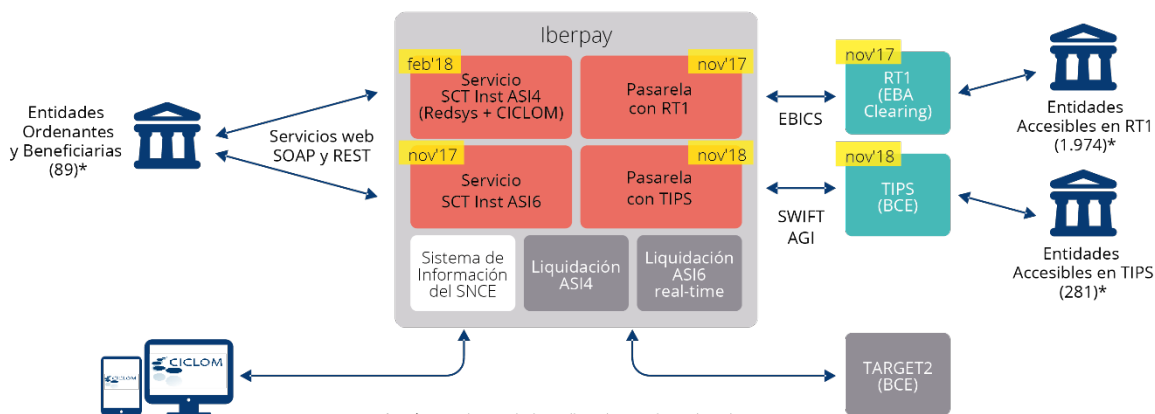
Iberpay

feb'18
Servicio
SCT Inst ASI4
(Redsys + CICLOM)

nov'17
Pasarela
con RT1

nov'17
Servicio
SCT Inst ASI6

nov'18
Pasarela
con TIPS

Sistema de
Información
del SNCE

Liquidación
ASI4

Liquidación
ASI6
real-time

Entidades
Ordenantes
y Beneficiarias
(89)*

Servicios web
SOAP y REST

EBICS

SWIFT
AGI

nov'17
RT1
(EBA
Clearing)

nov'18
TIPS
(BCE)

Entidades
Accesibles en RT1
(1.974)*

Entidades
Accesibles en TIPS
(281)*

CICLOM

CICLOM

TARGET2
(BCE)